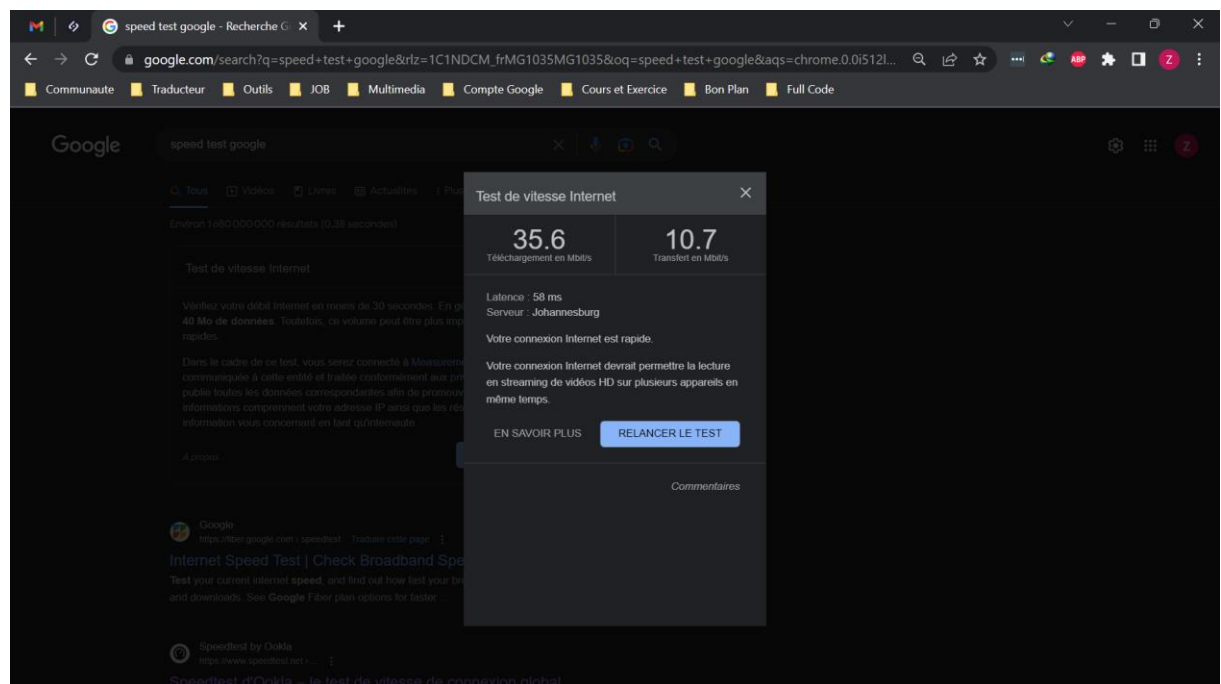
speed test google - Recherche G ×

google.com/search?q=speed+test+google&rlz=1C1NDCM_frMG1035MG1035&oq=speed+test+google&aqs=chrome.0.0i512l...

Communaute | Traducteur | Outils | JOB | Multimedia | Compte Google | Cours et Exercice | Bon Plan | Full Code

Google

speed test google

Tous | Vidéos | Livres | Actualités | Plus

Environ 1 680 000 000 résultats (0,38 secondes)

Test de vitesse Internet

Vérifiez votre débit Internet en moins de 30 secondes. En g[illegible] 40 Mo de données. Toutefois, ce volume peut être plus imp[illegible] rapides.

Dans le cadre de ce test, vous serez connecté à Measurem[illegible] communiquée à cette entité et traitée conformément aux pr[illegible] publie toutes les données correspondantes afin de promouv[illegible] informations comprennent votre adresse IP ainsi que les rés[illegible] information vous concernant en tant qu'internaute.

À propos

Test de vitesse Internet

35.6
Téléchargement en Mbit/s

10.7
Transfert en Mbit/s

Latence : 58 ms
Serveur : Johannesburg

Votre connexion Internet est rapide.

Votre connexion Internet devrait permettre la lecture en streaming de vidéos HD sur plusieurs appareils en même temps.

EN SAVOIR PLUS

RELANCER LE TEST

Commentaires

Google
https://fiber.google.com › speedtest · Traduire cette page

Internet Speed Test | Check Broadband Spe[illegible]

Test your current internet speed, and find out how fast your br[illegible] and downloads. See Google Fiber plan options for faster.

Speedtest by Ookla
https://www.speedtest.net › ...

Speedtest d'Ookla – le test de vitesse de connexion global